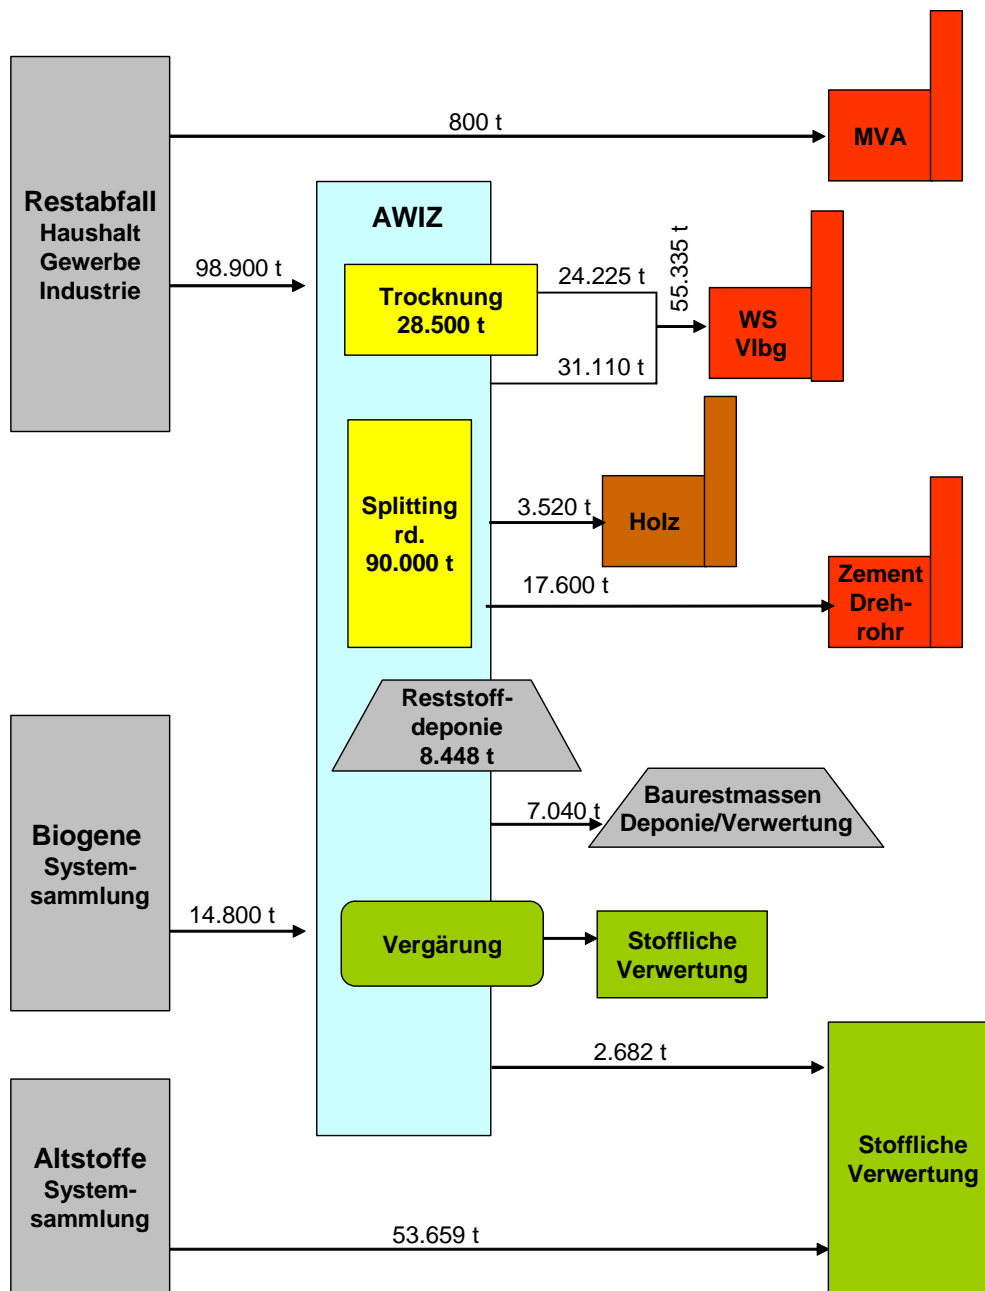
Restabfall
Haushalt
Gewerbe
Industrie

800 t

MVA

AWIZ

98.900 t

Trocknung
28.500 t

24.225 t

55.335 t

WS
Vlbg

31.110 t

Splitting
rd.
90.000 t

3.520 t

Holz

17.600 t

Zement
Dreh-
rohr

Reststoff-
deponie
8.448 t

7.040 t

Baurestmassen
Deponie/Verwertung

Biogene
System-
sammlung

14.800 t

Vergärung

Stoffliche
Verwertung

2.682 t

Altstoffe
System-
sammlung

53.659 t

Stoffliche
Verwertung